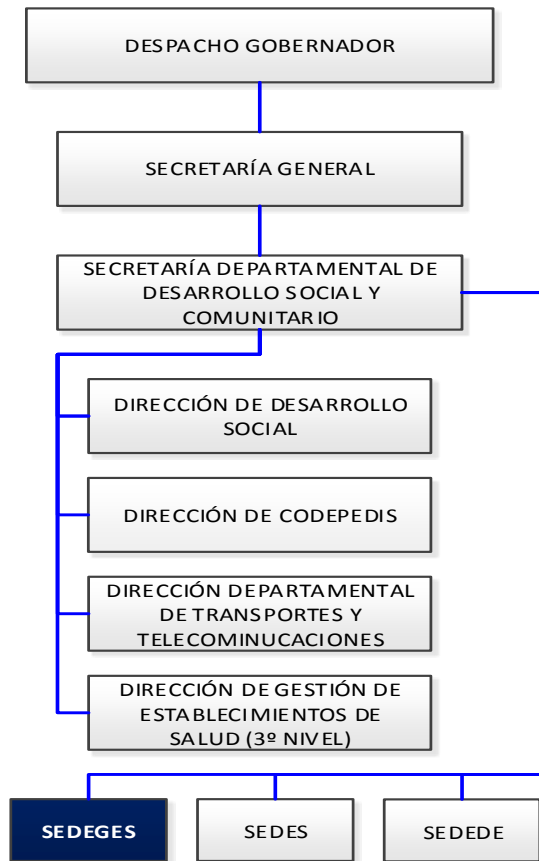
DESPACHO GOBERNADOR

SECRETARÍA GENERAL

SECRETARÍA DEPARTAMENTAL DE DESARROLLO SOCIAL Y COMUNITARIO

DIRECCIÓN DE DESARROLLO SOCIAL

DIRECCIÓN DE CODEPEDIS

DIRECCIÓN DEPARTAMENTAL DE TRANSPORTES Y TELECOMINUCACIONES

DIRECCIÓN DE GESTIÓN DE ESTABLECIMIENTOS DE SALUD (3º NIVEL)

SEDEGES

SEDES

SEDEDE